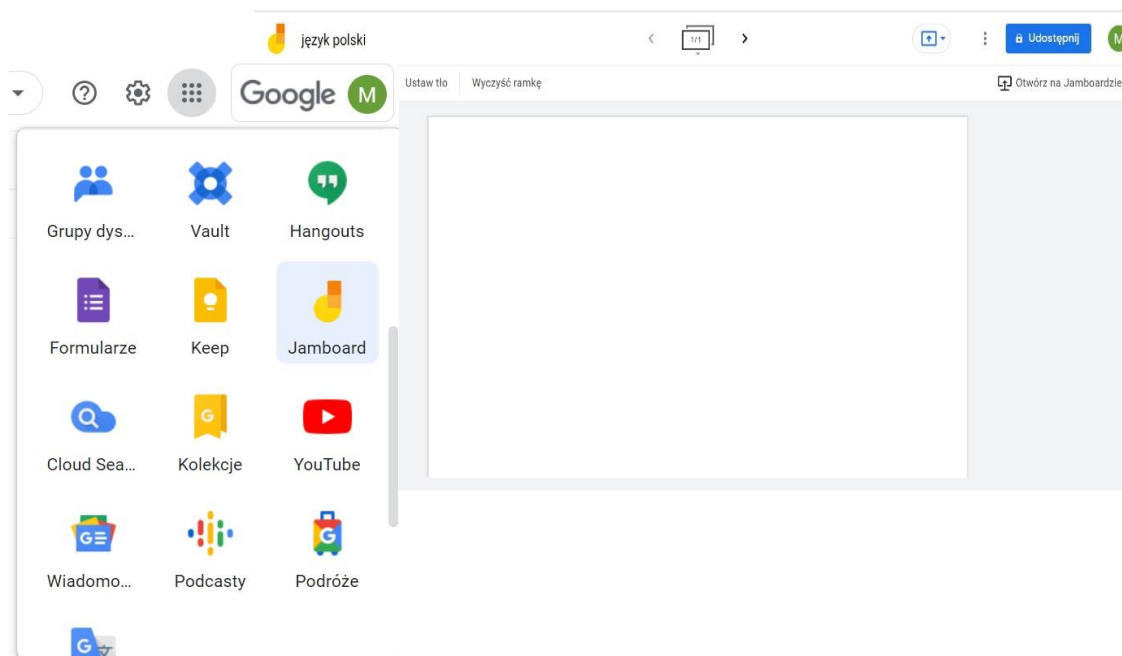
język polski

1/1

Udostępnij

M

Ustaw tło

Wyczyść ramkę

Otwórz na Jamboardzie

Google

M

Grupy dys...

Vault

Hangouts

Formularze

Keep

Jamboard

Cloud Sea...

Kolekcje

YouTube

Wiadomo...

Podcasty

Podróże